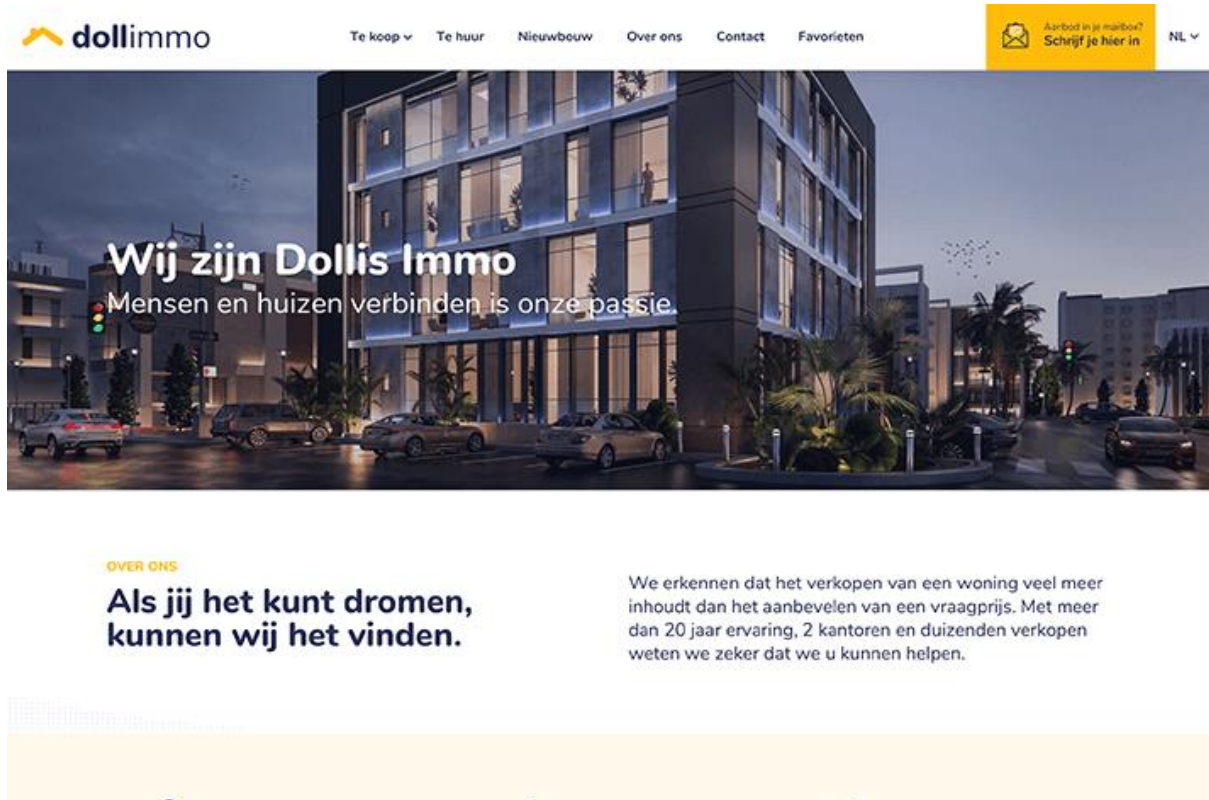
dollimmo

Te koop Te huur Nieuwbouw Over ons Contact Favorieten

Aanbod in je mailbox? Schrijf je hier in

NL

Wij zijn Dollis Immo

Mensen en huizen verbinden is onze passie.

OVER ONS

Als jij het kunt dromen, kunnen wij het vinden.

We erkennen dat het verkopen van een woning veel meer inhoudt dan het aanbevelen van een vraagprijs. Met meer dan 20 jaar ervaring, 2 kantoren en duizenden verkopen weten we zeker dat we u kunnen helpen.